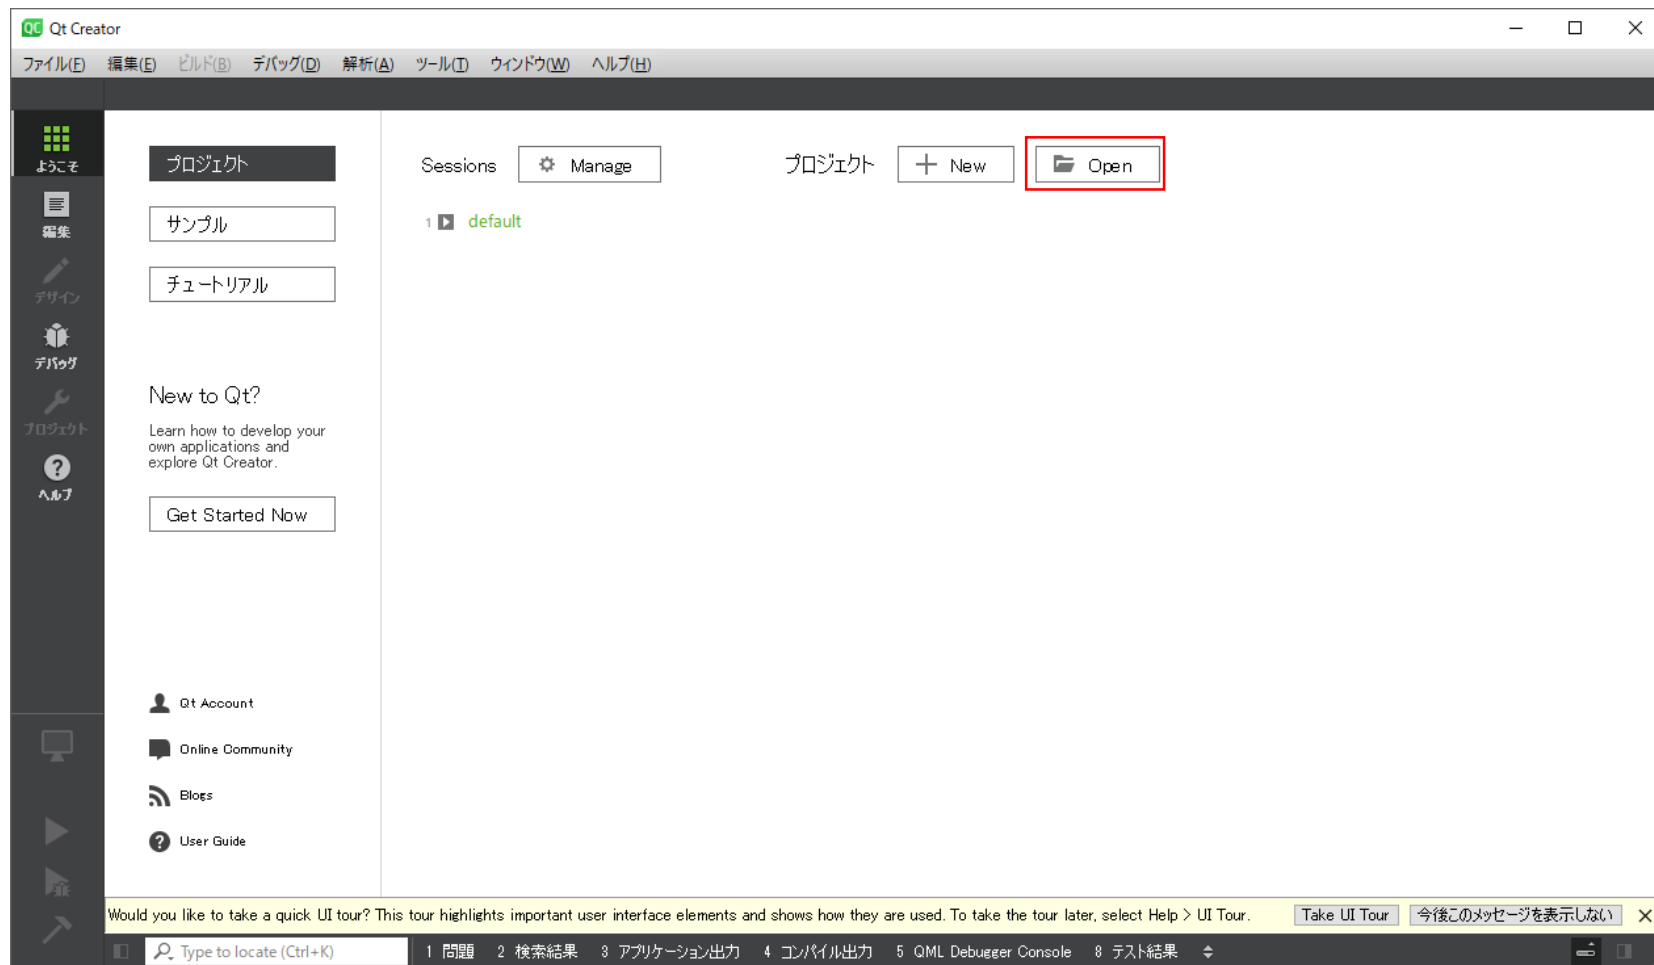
QC Qt Creator

ファイル(F) 編集(E) ビルド(B) デバッグ(D) 解析(A) ツール(T) ウィンドウ(W) ヘルプ(H)

ようこそ
編集
デザイン
デバッグ
プロジェクト
ヘルプ

プロジェクト
サンプル
チュートリアル

New to Qt?

Learn how to develop your own applications and explore Qt Creator.

Get Started Now

Qt Account
Online Community
Blogs
User Guide

Sessions Manage プロジェクト New Open

1 default

Would you like to take a quick UI tour? This tour highlights important user interface elements and shows how they are used. To take the tour later, select Help > UI Tour. Take UI Tour 今後このメッセージを表示しない

Type to locate (Ctrl+K) 1 問題 2 検索結果 3 アプリケーション出力 4 コンパイル出力 5 QML Debugger Console 8 テスト結果